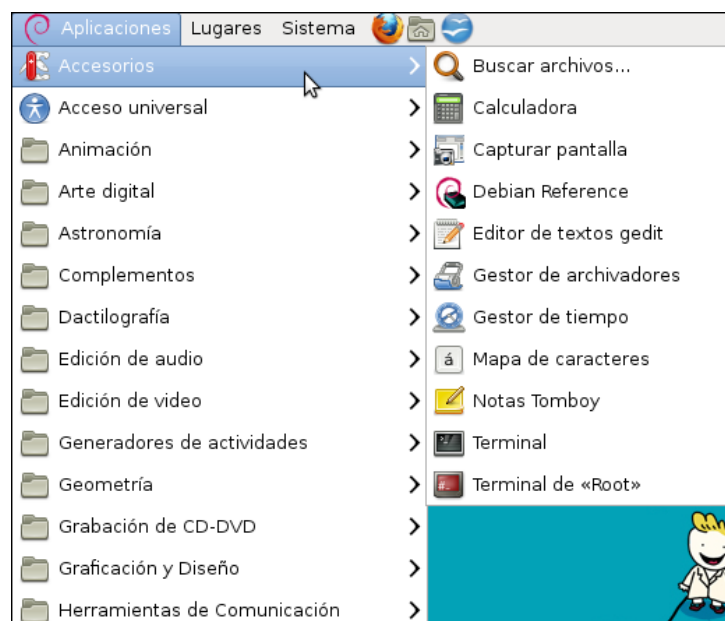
Aplicaciones Lugares Sistema

Accesorios
Acceso universal
Animación
Arte digital
Astronomía
Complementos
Dactilografía
Edición de audio
Edición de video
Generadores de actividades
Geometría
Grabación de CD-DVD
Graficación y Diseño
Herramientas de Comunicación

Buscar archivos...
Calculadora
Capturar pantalla
Debian Reference
Editor de textos gedit
Gestor de archivadores
Gestor de tiempo
á Mapa de caracteres
Notas Tomboy
Terminal
Terminal de «Root»